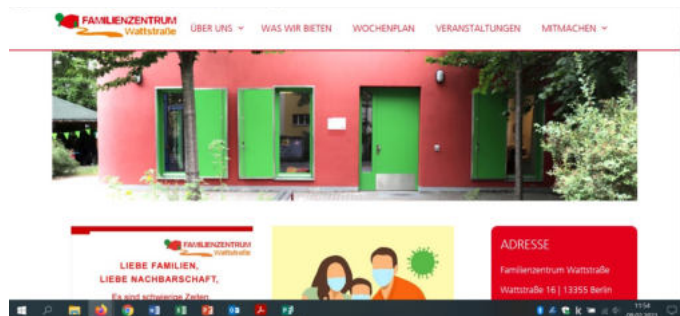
FAMILIENZENTRUM Wattstraße

ÜBER UNS ⌄ WAS WIR BIETEN WOCHENPLAN VERANSTALTUNGEN MITMACHEN ⌄

FAMILIENZENTRUM Wattstraße

LIEBE FAMILIEN, LIEBE NACHBARSCHAFT,

Es sind schwierige Zeiten

ADRESSE

Familienzentrum Wattstraße

Wattstraße 16 | 13355 Berlin

11:54
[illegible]